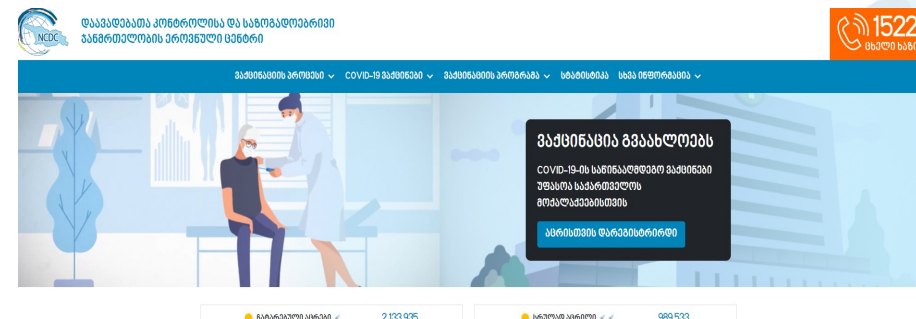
NCDC

დაავადებათა კონტროლისა და საზოგადოებრივი ჯანმრთელობის ეროვნული ცენტრი

1522
ცხელი ხაზ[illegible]

ვაქცინაციის პროცესი ⌄ COVID-19 ვაქცინები ⌄ ვაქცინაციის პროგრამა ⌄ სტატისტიკა სხვა ინფორმაცია ⌄

ვაქცინაცია გვაახლოებს

COVID-19-ის საწინააღმდეგო ვაქცინები უფასოა საქართველოს მოქალაქეებისთვის

აცრისთვის დარეგისტრირდი

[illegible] 2,133,935

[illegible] 989,533